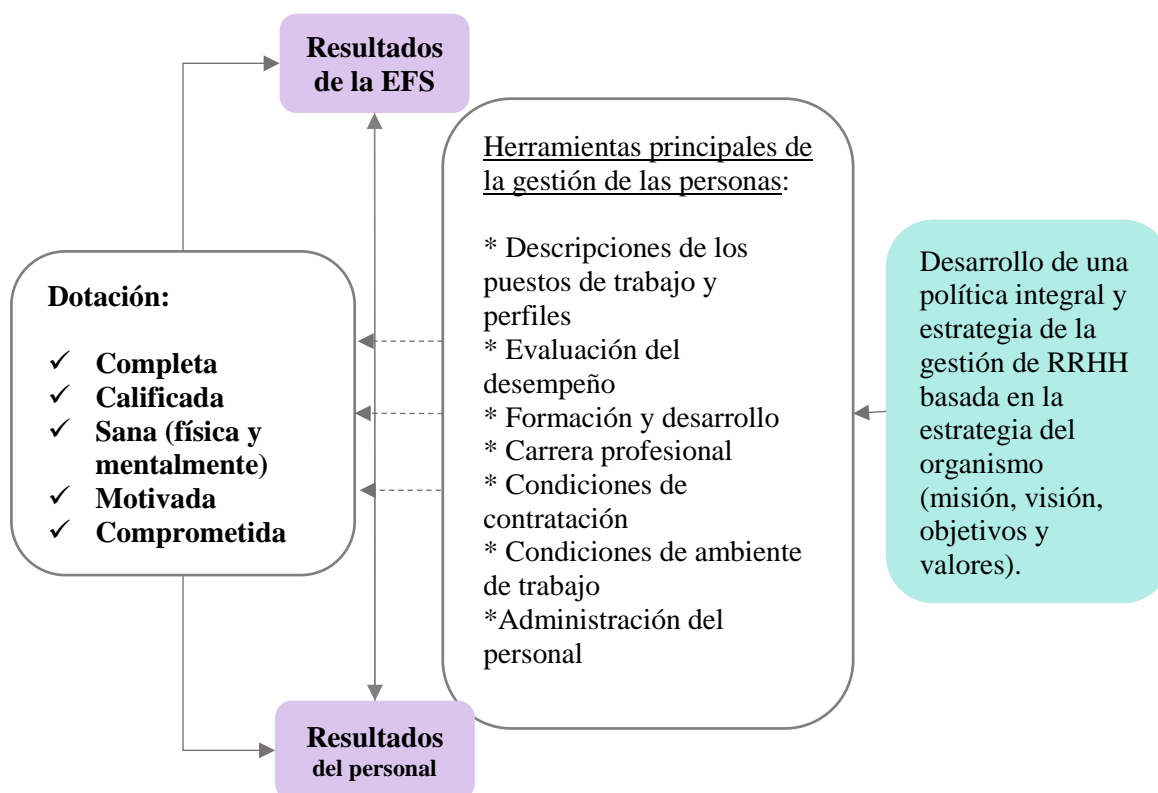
Resultados de la EFS

Dotación:

✓ Completa
✓ Calificada
✓ Sana (física y mentalmente)
✓ Motivada
✓ Comprometida

Herramientas principales de la gestión de las personas:

* Descripciones de los puestos de trabajo y perfiles
* Evaluación del desempeño
* Formación y desarrollo
* Carrera profesional
* Condiciones de contratación
* Condiciones de ambiente de trabajo
*Administración del personal

Desarrollo de una política integral y estrategia de la gestión de RRHH basada en la estrategia del organismo (misión, visión, objetivos y valores).

Resultados del personal